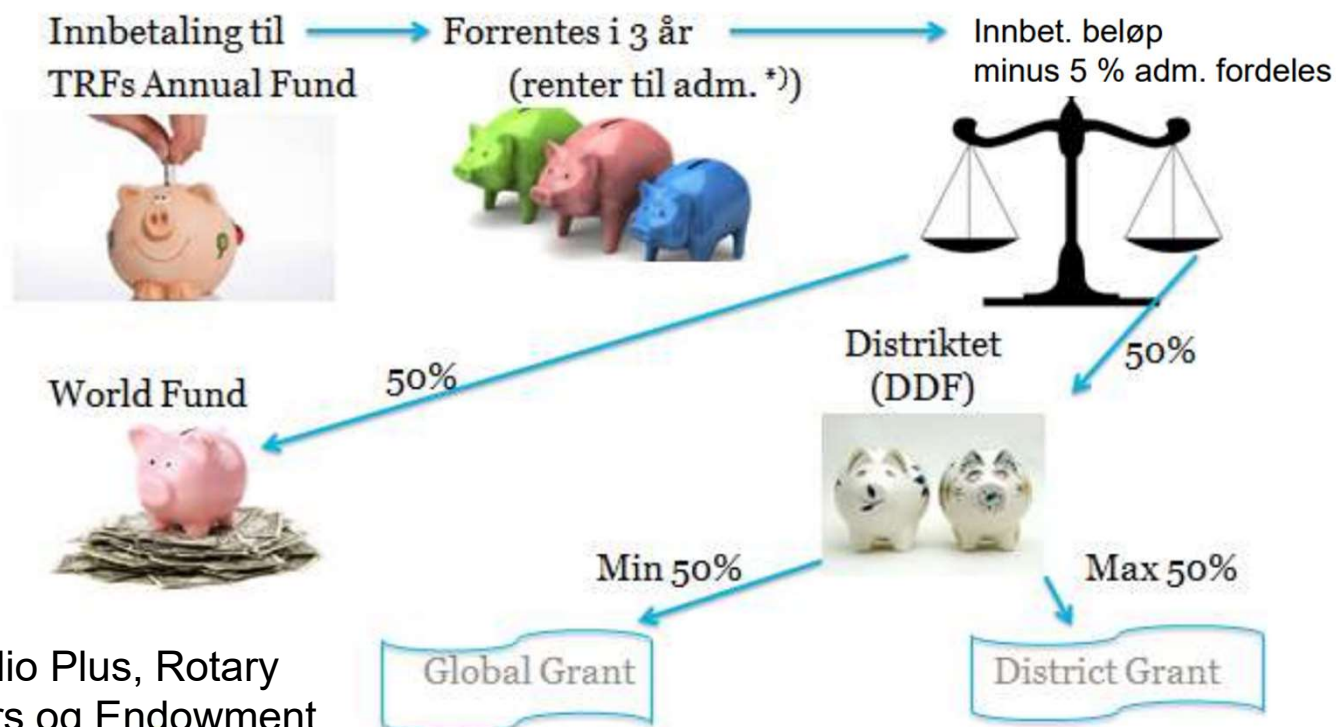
Innbetaling til TRFs Annual Fund

Forrentes i 3 år (renter til adm. *))

Innbet. beløp minus 5 % adm. fordeles

50%

World Fund

Distriktet (DDF)

50%

Min 50%

Max 50%

Global Grant

District Grant

lio Plus, Rotary rs og Endowment